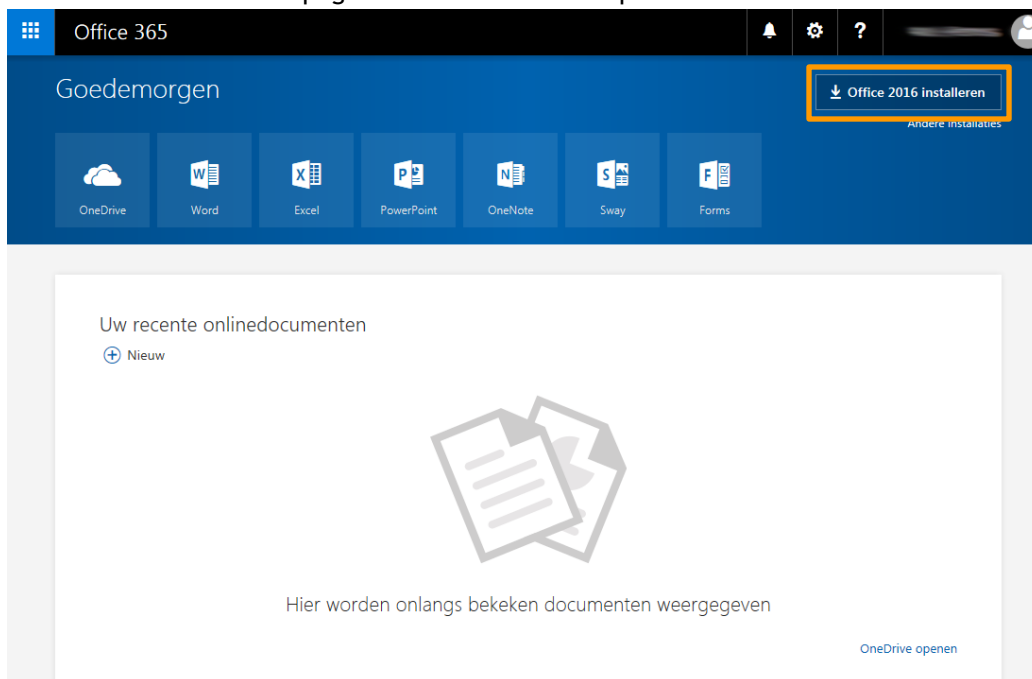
Office 365

? 

Goedemorgen

Office 2016 installeren

Andere installaties

OneDrive

Word

Excel

PowerPoint

OneNote

Sway

Forms

Uw recente onlinedocumenten

Nieuw

Hier worden onlangs bekeken documenten weergegeven

OneDrive openen